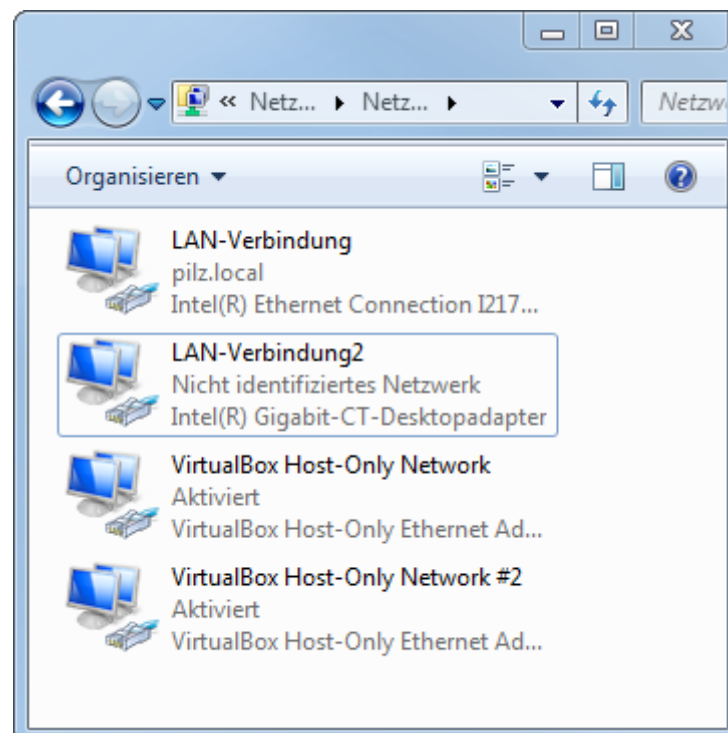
« Netz... ▸ Netz... ▸

Netzw

Organisieren ▾

LAN-Verbindung
pilz.local
Intel(R) Ethernet Connection I217...

LAN-Verbindung2
Nicht identifiziertes Netzwerk
Intel(R) Gigabit-CT-Desktopadapter

VirtualBox Host-Only Network
Aktiviert
VirtualBox Host-Only Ethernet Ad...

VirtualBox Host-Only Network #2
Aktiviert
VirtualBox Host-Only Ethernet Ad...